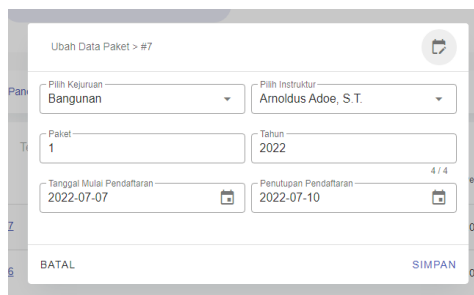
Ubah Data Paket > #7

Pilih Kejuruan
Bangunan

Pilih Instruktur
Arnoldus Adoe, S.T.

Paket
1

Tahun
2022

4 / 4

Tanggal Mulai Pendaftaran
2022-07-07

Penutupan Pendaftaran
2022-07-10

BATAL

SIMPAN

Pan

Te

7

6

0

0

e